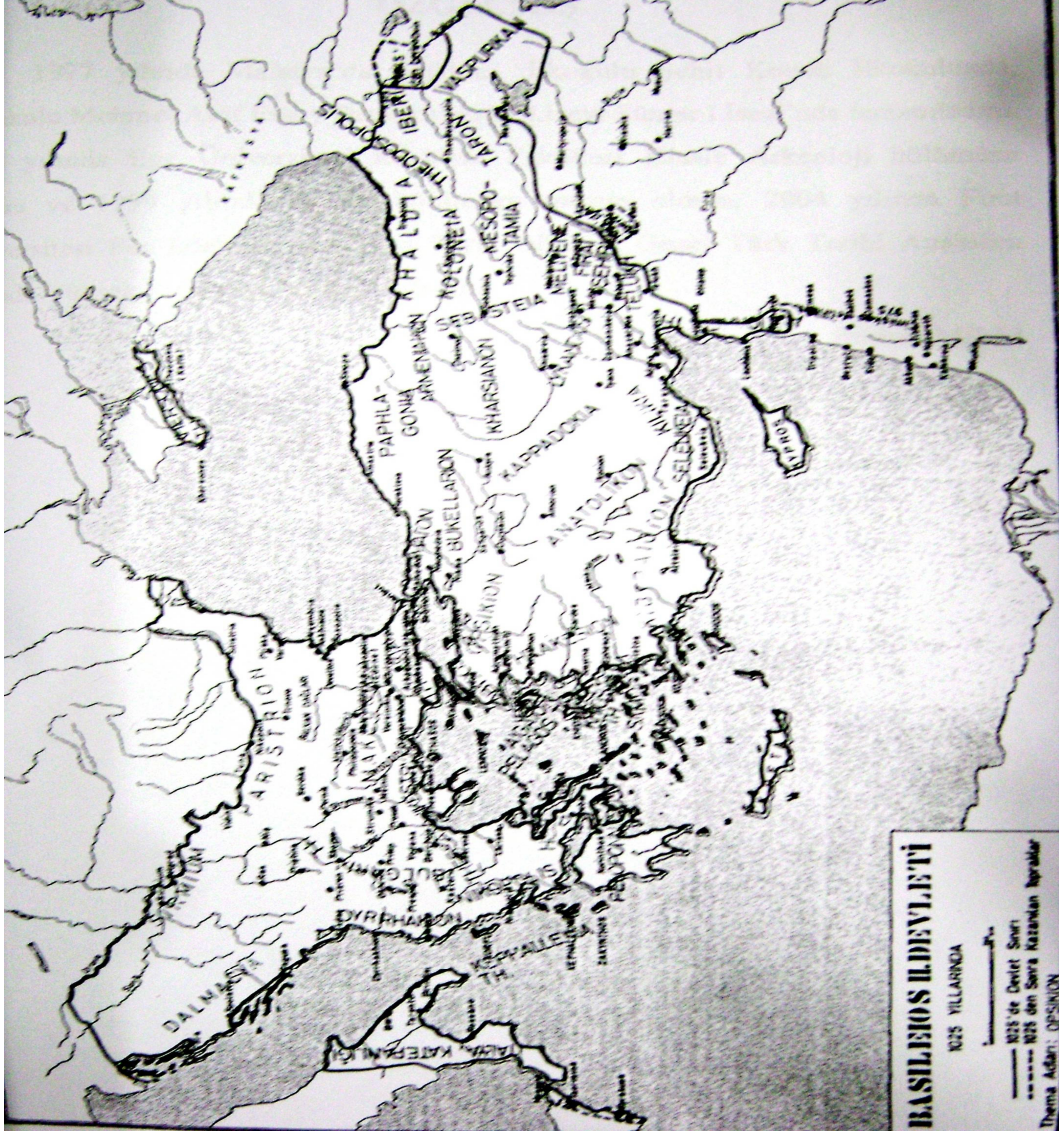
BASILEIOS II.DEVLETİ
1025 YILLARINDA
1025'te Devlet Sınırı
1025'den Sonra Kazanılan Topraklar
Thema Adları: OPSIKION

THEODOSIOPOLIS
IBERIA
VASPURKAN
TARON
KHALDIA
KOLONEIA
MESOPOTAMIA
SEBASTEIA
ARMENIAKON
PAPHLAGONIA
KHARSIANON
KAPPADOKIA
BUKELLARION
OPSIKION
ANATOLIKON
SELEUKEIA
KIBYRRHAIOT
TELUKH
LYKANDOS
KYPROS
ARISTRION
DALMATIA
DYRRHAKHION
BULGARIA
SIRMION
KEPHALLENIA
PELOPONNESOS
LANGOBARDIA
KALABRIA